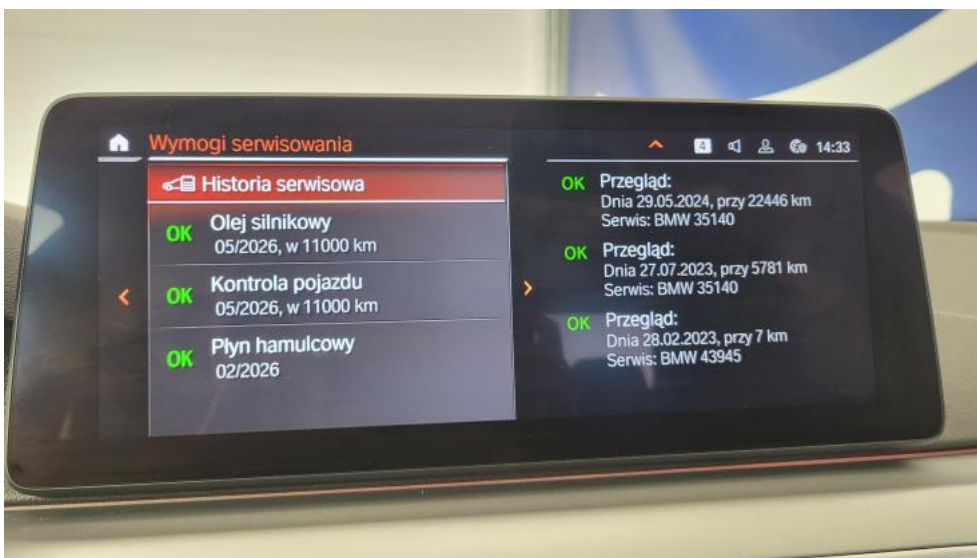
Wymogi serwisowania

4 14:33

Historia serwisowa

OK Olej silnikowy
05/2026, w 11000 km

OK Kontrola pojazdu
05/2026, w 11000 km

OK Płyn hamulcowy
02/2026

OK Przegląd:
Dnia 29.05.2024, przy 22446 km
Serwis: BMW 35140

OK Przegląd:
Dnia 27.07.2023, przy 5781 km
Serwis: BMW 35140

OK Przegląd:
Dnia 28.02.2023, przy 7 km
Serwis: BMW 43945